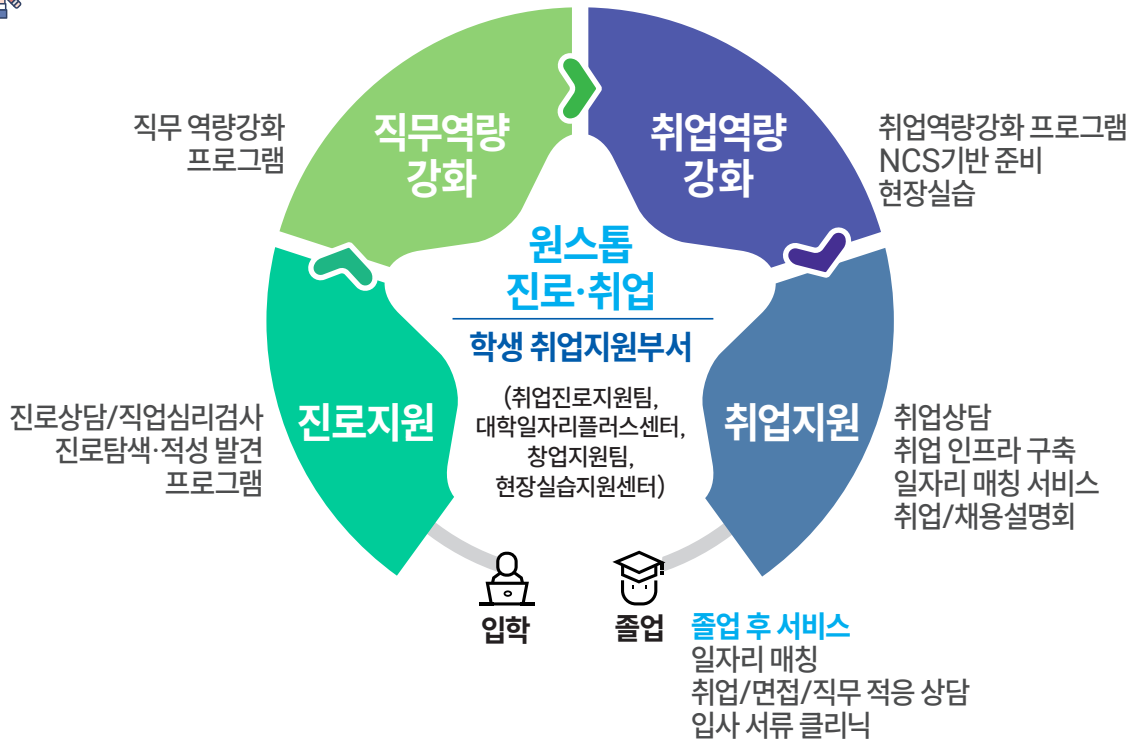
직무 역량강화
프로그램

직무역량
강화

취업역량
강화

취업역량강화 프로그램
NCS기반 준비
현장실습

원스톱
진로·취업

학생 취업지원부서

(취업진로지원팀,
대학일자리플러스센터,
창업지원팀,
현장실습지원센터)

진로상담/직업심리검사
진로탐색·적성 발견
프로그램

진로지원

취업지원

취업상담
취업 인프라 구축
일자리 매칭 서비스
취업/채용설명회

입학

졸업

졸업 후 서비스
일자리 매칭
취업/면접/직무 적응 상담
입사 서류 클리닉